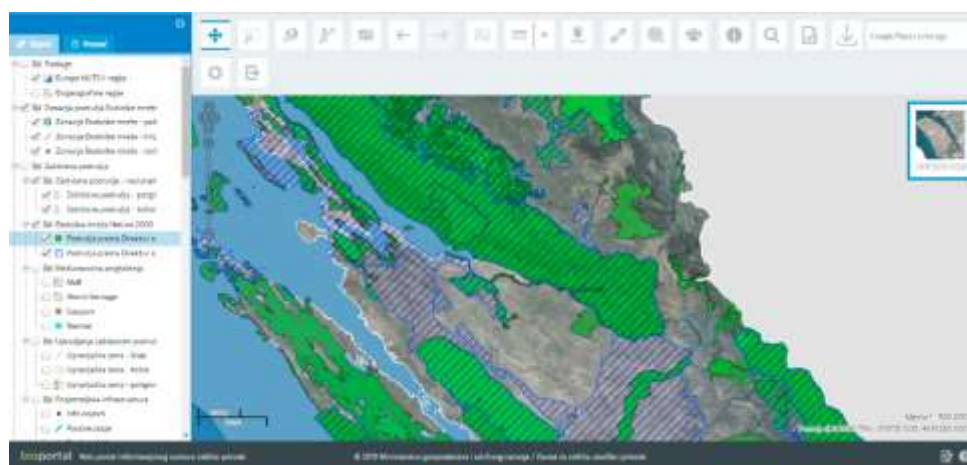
Slojevi
Pretraži

Podloge
Europe NUTS regije
Biogeografske regije
Zonacija područja Dudovske mreže
Zonacija Dudovske mreže - poli
Zonacija Dudovske mreže - linij
Zonacija Dudovske mreže - točk
Zaštićena područja
Zaštićena područja - nacional
Zaštićena područja - poligo
Zaštićena područja - točke
Područja mreže Natura 2000
Područja prema Direktivi o
Područja prema Direktivi o
Međunarodna priznanja
MaB
World Heritage
Geoparki
Ramsar
Upozorenja zaštićenih područ
Upozorljiva zona - linije
Upozorljiva zona - točke
Upozorljiva zona - poligoni
Ekspertna infrastruktura
Info stajališ
Poučne staze

Google Places pretraga

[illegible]

Mjerilo 1 : 100 000

bioportal Web portal informacijskog sustava zaštite prirode
© 2019 Ministarstvo gospodarstva i održivog razvoja / Zavod za zaštitu okoliša i prirode